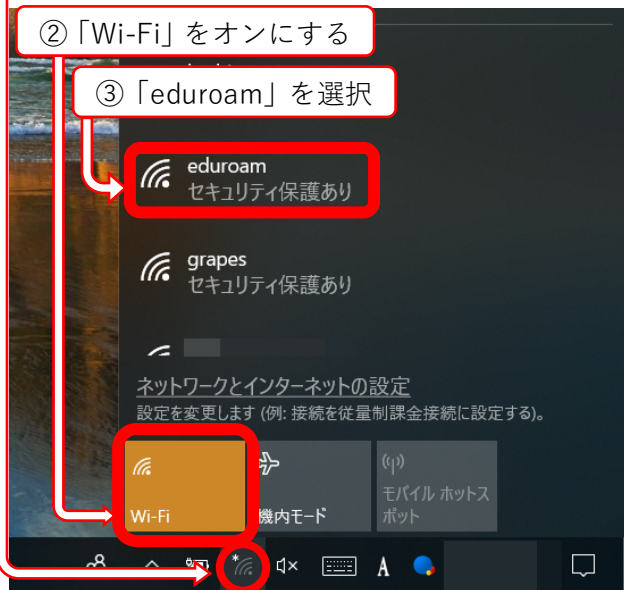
②「Wi-Fi」をオンにする

③「eduroam」を選択

eduroam
セキュリティ保護あり

grapes
セキュリティ保護あり

ネットワークとインターネットの設定
設定を変更します (例: 接続を従量制課金接続に設定する)。

Wi-Fi

機内モード

モバイル ホットスポット

A